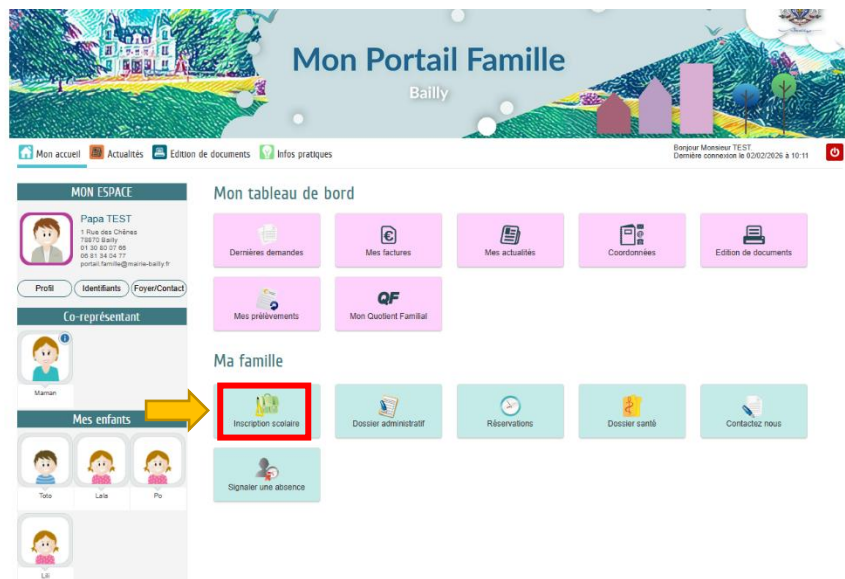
Mon Portail Famille
Bailly

Mon accueil Actualités Edition de documents Infos pratiques

Bonjour Monsieur TEST
Dernière connexion le 02/02/2026 à 10:11

MON ESPACE

Papa TEST
1 Rue des Chênes
78870 Bailly
01 30 80 07 66
06 81 34 04 77
portail.famille@mairie-bailly.fr

Profil Identifiants Foyer/Contact

Co-représentant

Maman

Mes enfants

Toto Lala Po

Lili

Mon tableau de bord

Dernières demandes
Mes factures
Mes actualités
Coordonnées
Edition de documents
Mes prélèvements
QF
Mon Quotient Familial

Ma famille

Inscription scolaire
Dossier administratif
Réservations
Dossier santé
Contactez nous
Signaler une absence